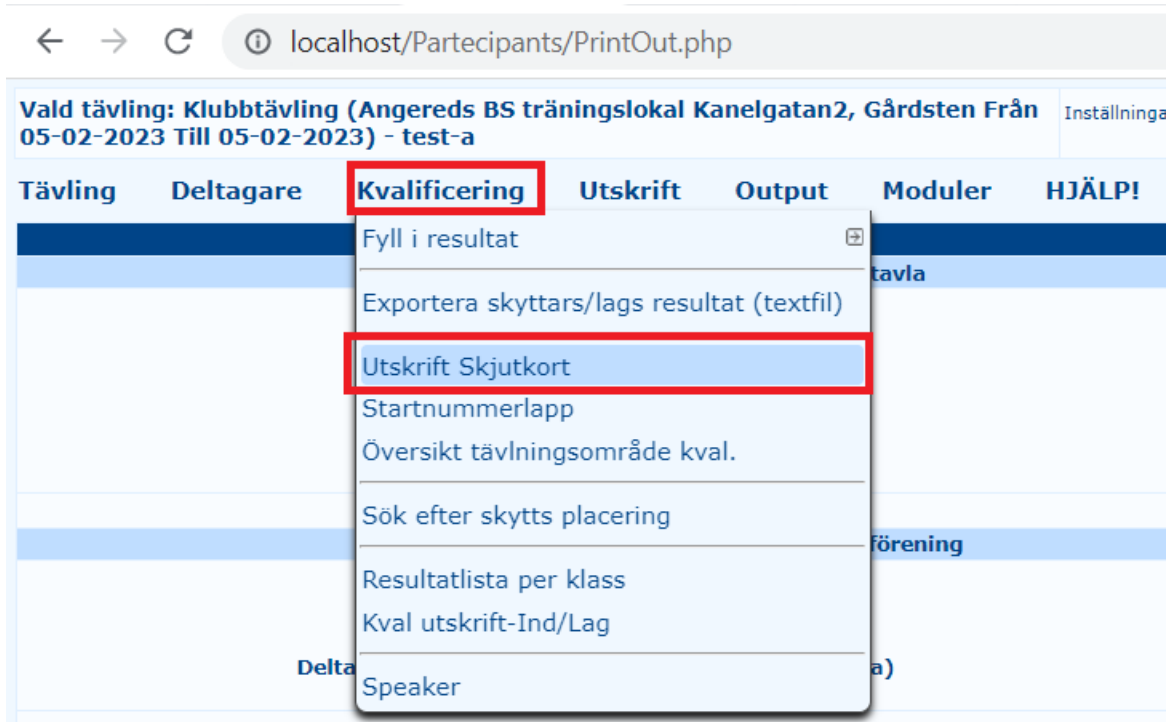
localhost/Partecipants/PrintOut.php

Vald tävling: Klubbtävling (Angereds BS träningslokal Kanelgatan2, Gårdsten Från 05-02-2023 Till 05-02-2023) - test-a

Inställninga

Tävling Deltagare Kvalificering Utskrift Output Moduler HJÄLP!

Fyll i resultat

Exportera skyttars/lags resultat (textfil)

Utskrift Skjutkort

Startnummerlapp

Översikt tävlningsområde kval.

Sök efter skytts placering

Resultatlista per klass

Kval utskrift-Ind/Lag

Speaker

tavla

förening

Delta

a)